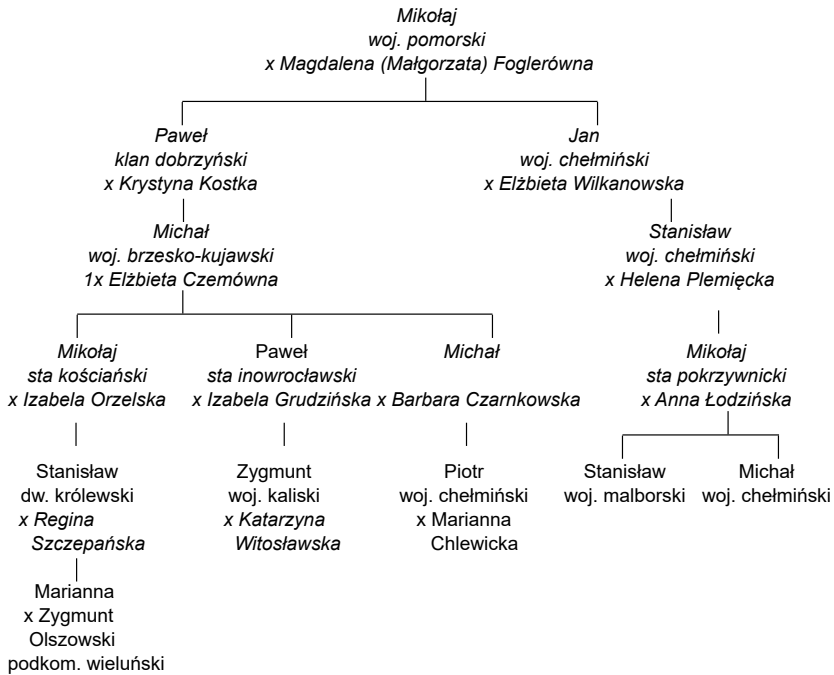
Mikołaj
woj. pomorski
x Magdalena (Małgorzata) Foglerówna

Paweł
klan dobrzyński
x Krystyna Kostka

Michał
woj. brzesko-kujawski
1x Elżbieta Czemówna

Mikołaj
sta kościański
x Izabela Orzelska

Stanisław
dw. królewski
x Regina Szczepańska

Marianna
x Zygmunt Olszowski
podkom. wieluński

Paweł
sta inowrocławski
x Izabela Grudzińska

Zygmunt
woj. kaliski
x Katarzyna Witosławska

Michał
x Barbara Czarnkowska

Piotr
woj. chełmiński
x Marianna Chlewicka

Jan
woj. chełmiński
x Elżbieta Wilkanowska

Stanisław
woj. chełmiński
x Helena Plemięcka

Mikołaj
sta pokrzywnicki
x Anna Łodzińska

Stanisław
woj. malborski

Michał
woj. chełmiński